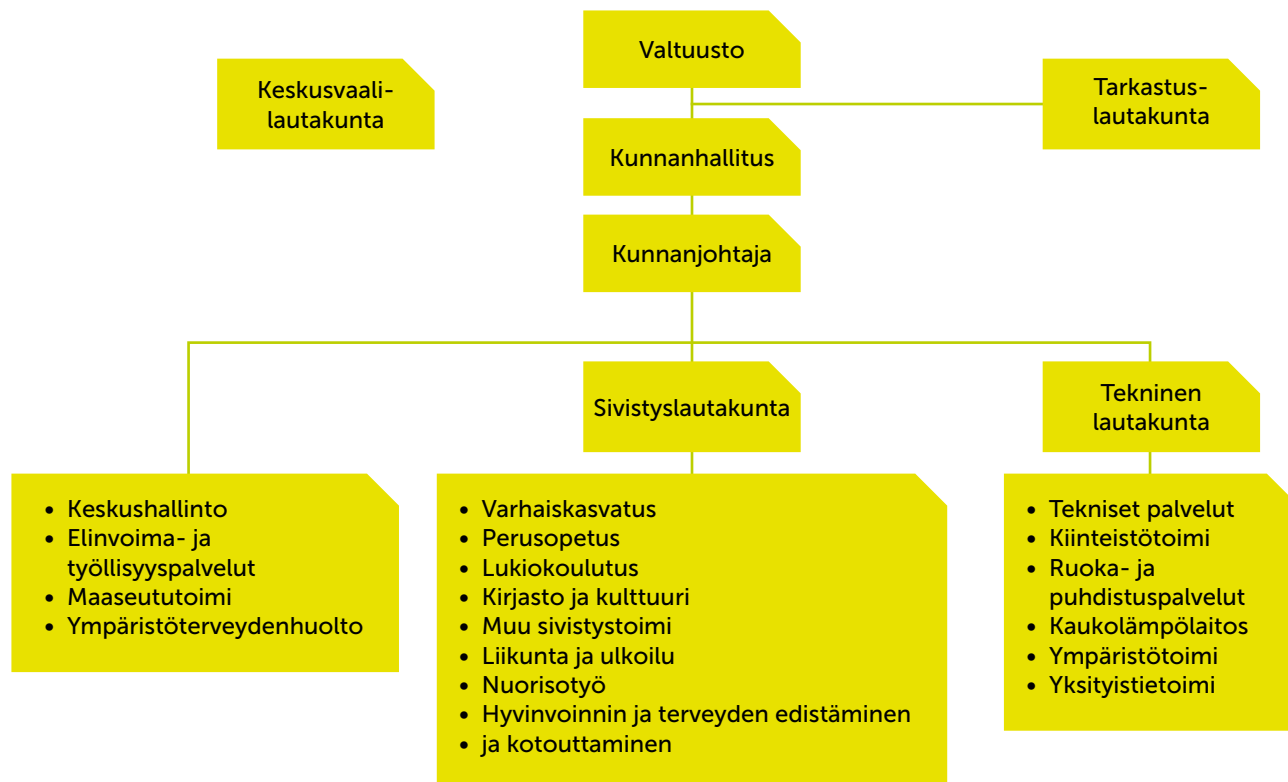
Keskusvaalilautakunta

Valtuusto

Tarkastuslautakunta

Kunnanhallitus

Kunnanjohtaja

Sivistyslautakunta

Tekninen lautakunta

- Keskushallinto
- Elinvoima- ja työllisyyspalvelut
- Maaseututoimi
- Ympäristöterveydenhuolto

- Varhaiskasvatus
- Perusopetus
- Lukiokoulutus
- Kirjasto ja kulttuuri
- Muu sivistystoimi
- Liikunta ja ulkoilu
- Nuorisotyö
- Hyvinvoinnin ja terveyden edistäminen
- ja kotouttaminen

- Tekniset palvelut
- Kiinteistötoimi
- Ruoka- ja puhdistuspalvelut
- Kaukolämpölaitos
- Ympäristötoimi
- Yksityistietoimi